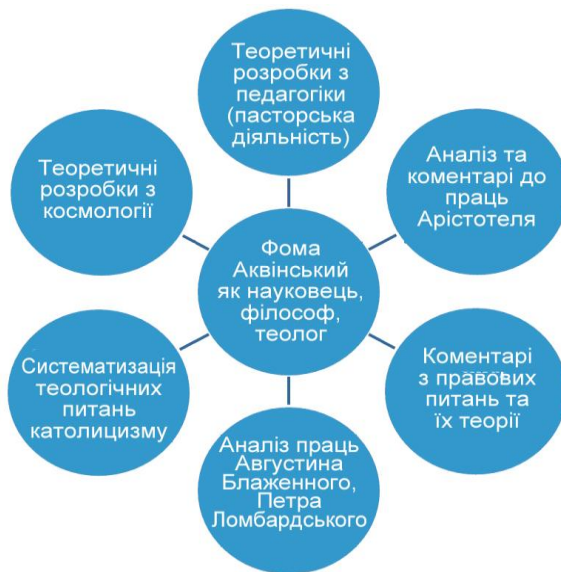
Теоретичні розробки з педагогіки (пасторська діяльність)

Аналіз та коментарі до праць Арістотеля

Коментарі з правових питань та їх теорії

Аналіз праць Августина Блаженного, Петра Ломбардського

Систематизація теологічних питань католицизму

Теоретичні розробки з космології

Фома Аквінський як науковець, філософ, теолог